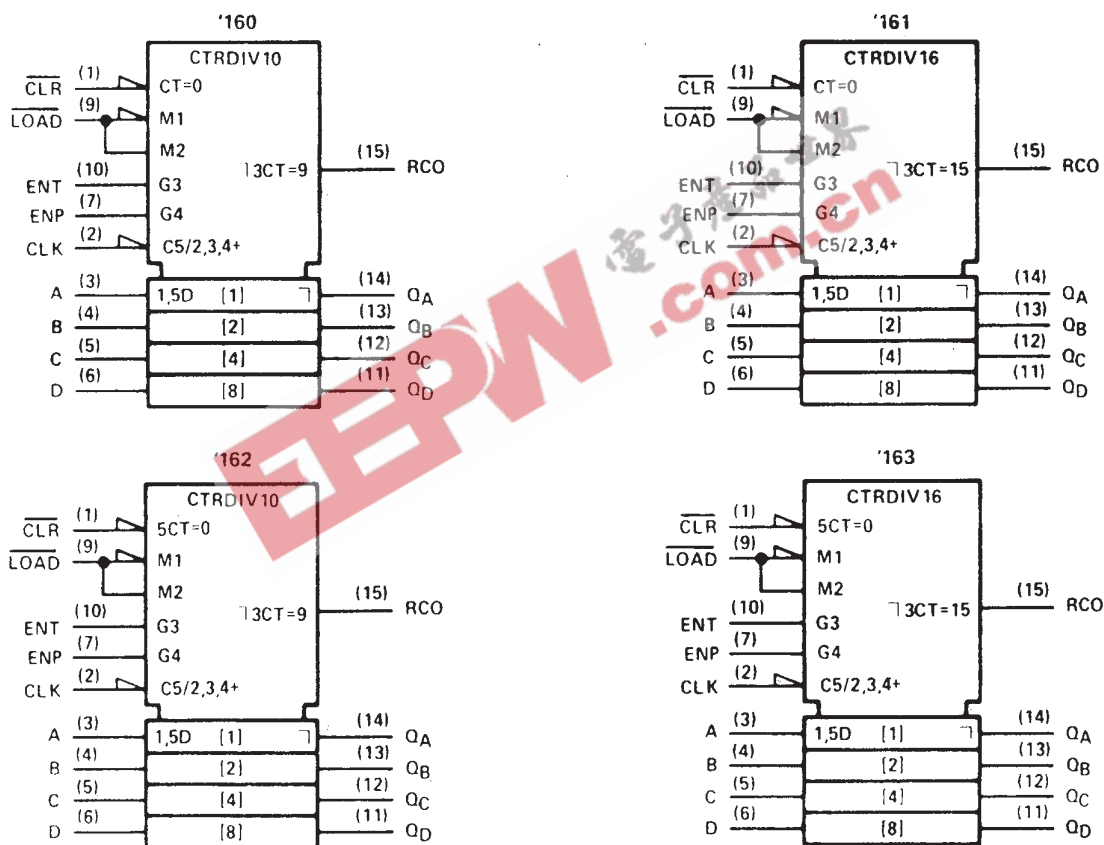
'160

CTRDIV10

$\overline{CLR}$ (1) CT=0
$\overline{LOAD}$ (9) M1
M2
ENT (10) G3
ENP (7) G4
CLK (2) C5/2,3,4+
3CT=9 (15) RCO

A (3) 1,5D [1] (14) $Q_A$
B (4) [2] (13) $Q_B$
C (5) [4] (12) $Q_C$
D (6) [8] (11) $Q_D$

'161

CTRDIV16

$\overline{CLR}$ (1) CT=0
$\overline{LOAD}$ (9) M1
M2
ENT (10) G3
ENP (7) G4
CLK (2) C5/2,3,4+
3CT=15 (15) RCO

A (3) 1,5D [1] (14) $Q_A$
B (4) [2] (13) $Q_B$
C (5) [4] (12) $Q_C$
D (6) [8] (11) $Q_D$

电子产品世界
EEPW .com.cn

'162

CTRDIV10

$\overline{CLR}$ (1) 5CT=0
$\overline{LOAD}$ (9) M1
M2
ENT (10) G3
ENP (7) G4
CLK (2) C5/2,3,4+
3CT=9 (15) RCO

A (3) 1,5D [1] (14) $Q_A$
B (4) [2] (13) $Q_B$
C (5) [4] (12) $Q_C$
D (6) [8] (11) $Q_D$

'163

CTRDIV16

$\overline{CLR}$ (1) 5CT=0
$\overline{LOAD}$ (9) M1
M2
ENT (10) G3
ENP (7) G4
CLK (2) C5/2,3,4+
3CT=15 (15) RCO

A (3) 1,5D [1] (14) $Q_A$
B (4) [2] (13) $Q_B$
C (5) [4] (12) $Q_C$
D (6) [8] (11) $Q_D$